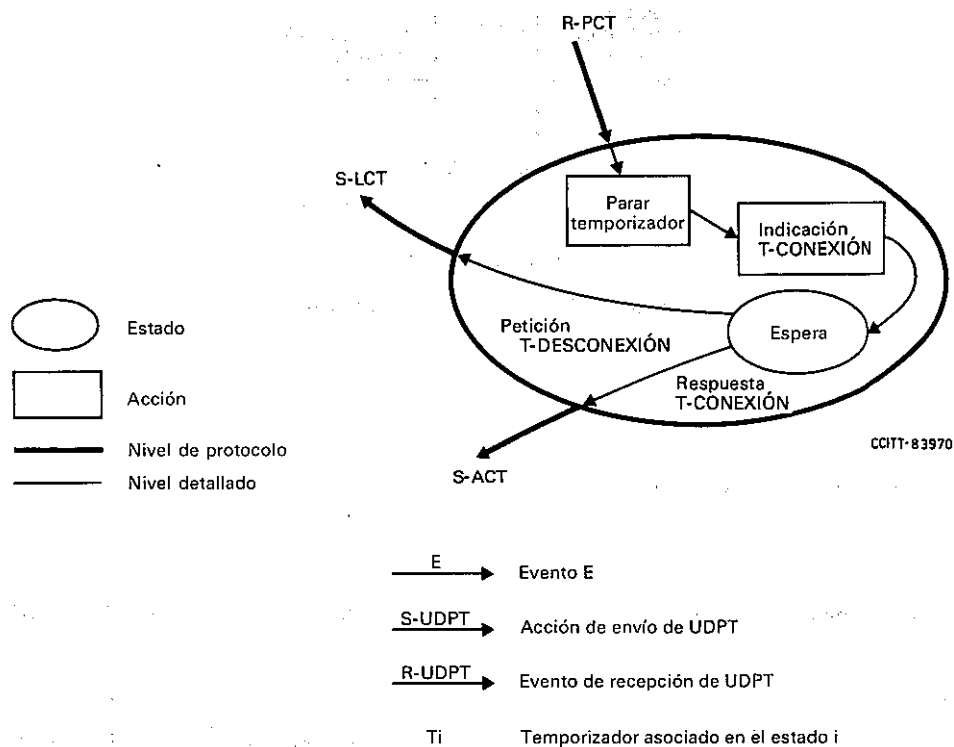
R-PCT

S-LCT

Parar temporizador

Indicación T-CONEXIÓN

Petición T-DESCONEXIÓN

Espera

Respuesta T-CONEXIÓN

S-ACT

CCITT-83970

Estado

Acción

Nivel de protocolo

Nivel detallado

E Evento E

S-UDPT Acción de envío de UDPT

R-UDPT Evento de recepción de UDPT

Ti Temporizador asociado en el estado i